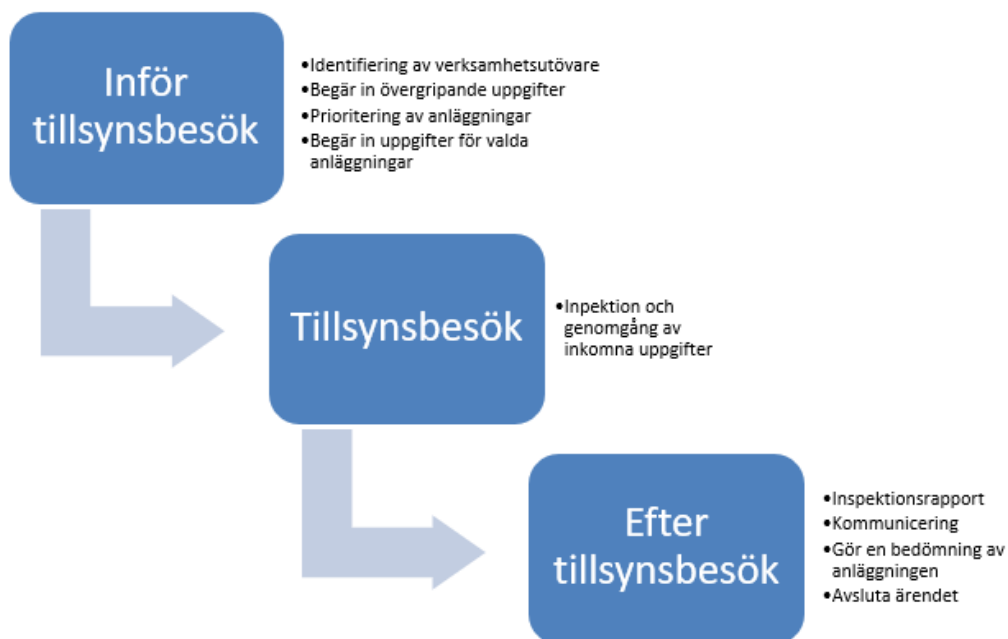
Inför tillsynsbesök

•Identifiering av verksamhetsutövare
•Begär in övergripande uppgifter
•Prioritering av anläggningar
•Begär in uppgifter för valda anläggningar

Tillsynsbesök

•Inpektion och genomgång av inkomna uppgifter

Efter tillsynsbesök

•Inspektionsrapport
•Kommunicering
•Gör en bedömning av anläggningen
•Avsluta ärendet